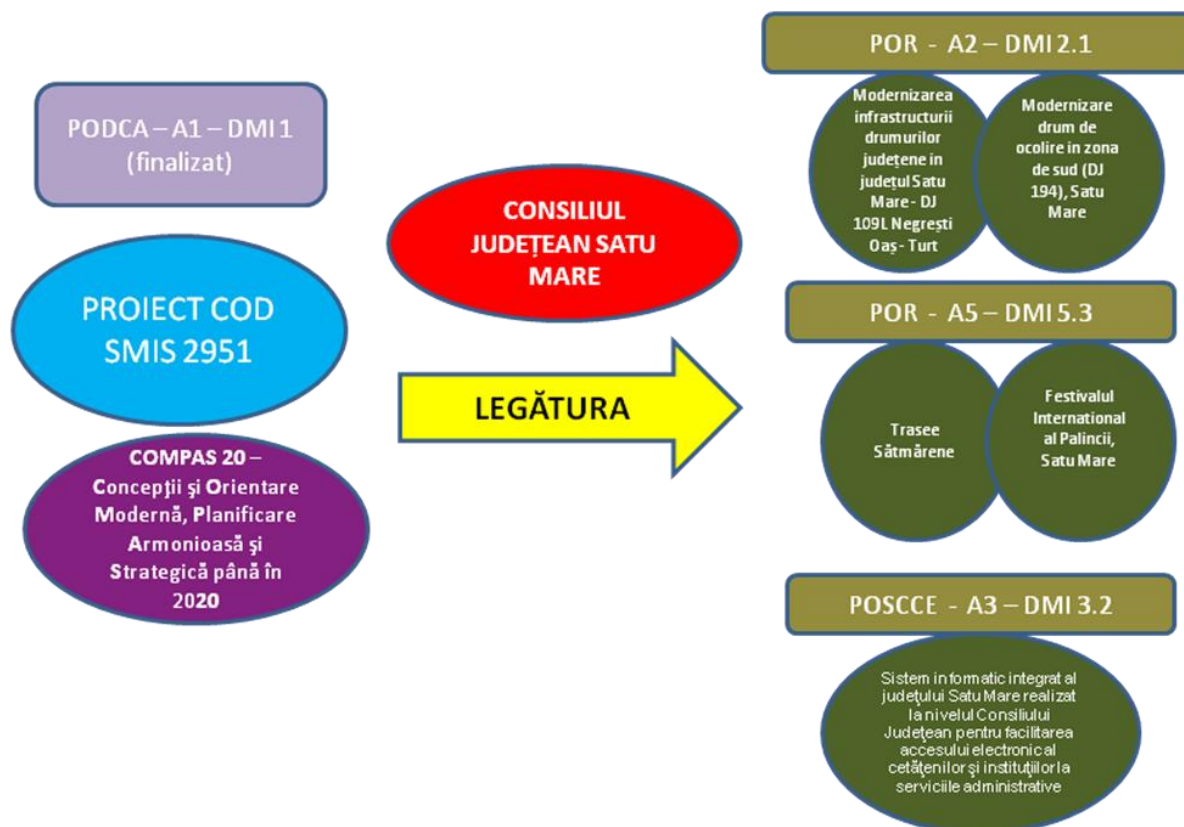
PODCA – A1 – DMI 1 (finalizat)

PROIECT COD SMIS 2951

COMPAS 20 – Concepţii şi Orientare Modernă, Planificare Armonioasă şi Strategică până în 2020

CONSILIUL JUDEȚEAN SATU MARE

LEGĂTURA

POR - A2 – DMI 2.1

Modernizarea infrastructurii drumurilor județene in județul Satu Mare - DJ 109L Negrești Oaș - Turt

Modernizare drum de ocolire in zona de sud (DJ 194), Satu Mare

POR - A5 – DMI 5.3

Trasee Sătmărene

Festivalul International al Palincii, Satu Mare

POSCCE - A3 – DMI 3.2

Sistem informatic integrat al judeţului Satu Mare realizat la nivelul Consiliului Judeţean pentru facilitarea accesului electronic al cetăţenilor şi instituţiilor la serviciile administrative